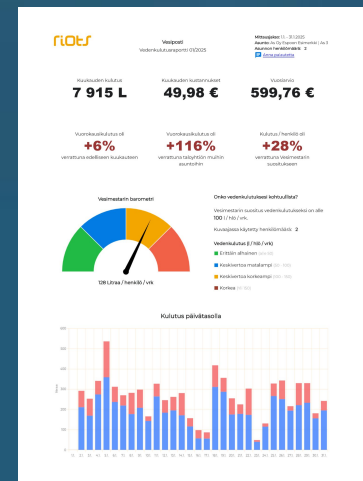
riots

Vesiposti
Vedenkulutusraportti 01/2025

Mittausjakso: 1.1. - 31.1.2025
Asunto: As Oy Esimerkkimeteli | As 3
Asunnon henkilömäärä: 2
Asiaa palautteista

Kuukauden kulutus
7 915 L

Kuukauden kustannukset
49,98 €

Vuosiarvio
599,76 €

Vuorokausikulutus oli
+6%
verrattuna edelliseen kuukauteen

Vuorokausikulutus oli
+116%
verrattuna taloyhtiön muihin asuntoihin

Kulutus / henkilö oli
+28%
verrattuna Vesimestarin suositukseen

Vesimestarin barometri

128 Litraa / henkilö / vrk

Onko vedenkulutuksesi kohtuullista?

Vesimestarin suositus vedenkulutukselle on alle 100 l / hlö / vrk.

Kuvaajassa käytetty henkilömäärä: 2

Vedenkulutus (l / hlö / vrk)
Erittäin alhainen (alle 80)
Keskiverto matalampi (80 - 100)
Keskiverto korkeampi (100 - 150)
Korkea (yli 150)

Kulutus päivätasolla

600
500
400
300
200
100
0

Litraa

1.1. 2.1. 3.1. 4.1. 5.1. 6.1. 7.1. 8.1. 9.1. 10.1. 11.1. 12.1. 13.1. 14.1. 15.1. 16.1. 17.1. 18.1. 19.1. 20.1. 21.1. 22.1. 23.1. 24.1. 25.1. 26.1. 27.1. 28.1. 29.1. 30.1. 31.1.